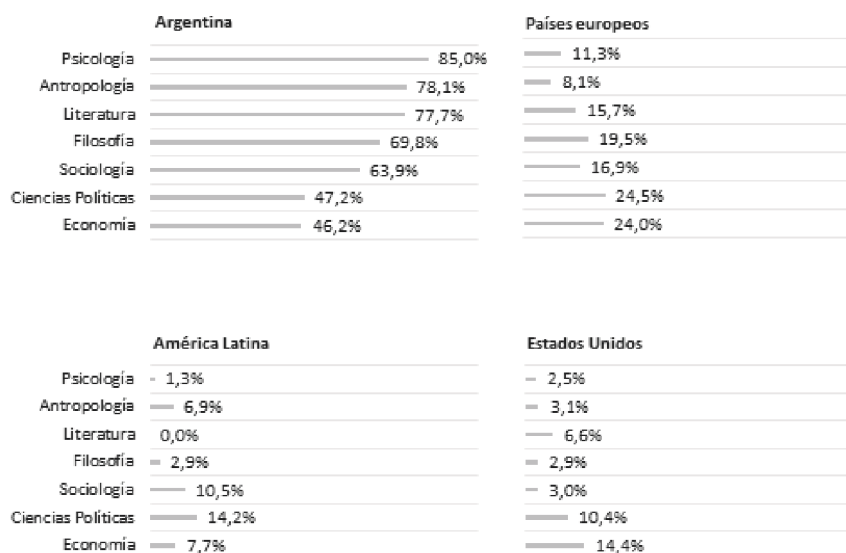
Argentina

| | |
|---|---|
| Psicología | 85,0% |
| Antropología | 78,1% |
| Literatura | 77,7% |
| Filosofía | 69,8% |
| Sociología | 63,9% |
| Ciencias Políticas | 47,2% |
| Economía | 46,2% |

Países europeos

11,3%
8,1%
15,7%
19,5%
16,9%
24,5%
24,0%

América Latina

| | |
|---|---|
| Psicología | 1,3% |
| Antropología | 6,9% |
| Literatura | 0,0% |
| Filosofía | 2,9% |
| Sociología | 10,5% |
| Ciencias Políticas | 14,2% |
| Economía | 7,7% |

Estados Unidos

2,5%
3,1%
6,6%
2,9%
3,0%
10,4%
14,4%